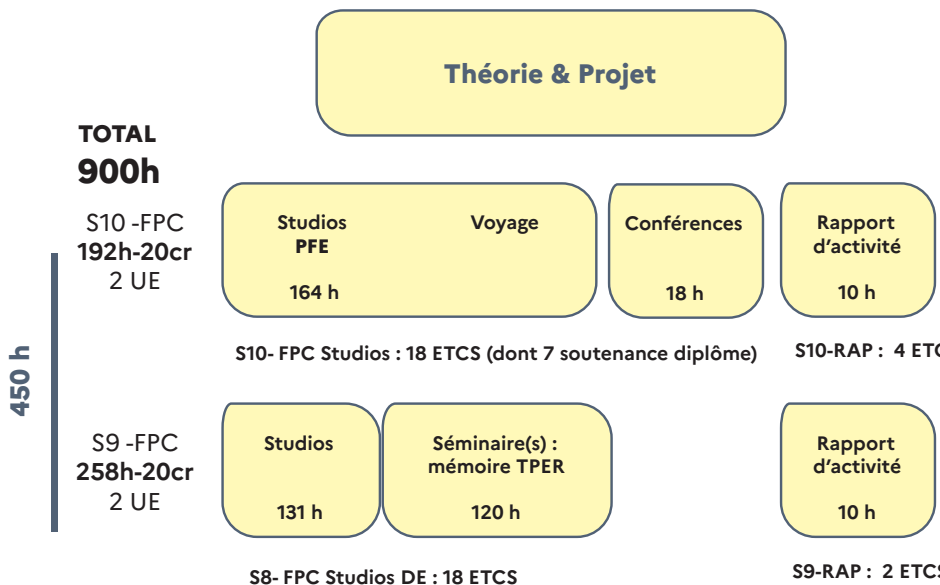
Théorie & Projet

TOTAL
900h

450 h

S10 -FPC
192h-20cr
2 UE

Studios
PFE
164 h

Voyage

Conférences
18 h

Rapport d'activité
10 h

S10- FPC Studios : 18 ETCS (dont 7 soutenance diplôme)

S10-RAP : 4 ET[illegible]

S9 -FPC
258h-20cr
2 UE

Studios
131 h

Séminaire(s) : mémoire TPER
120 h

Rapport d'activité
10 h

S8- FPC Studios DE : 18 ETCS

S9-RAP : 2 ETC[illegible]